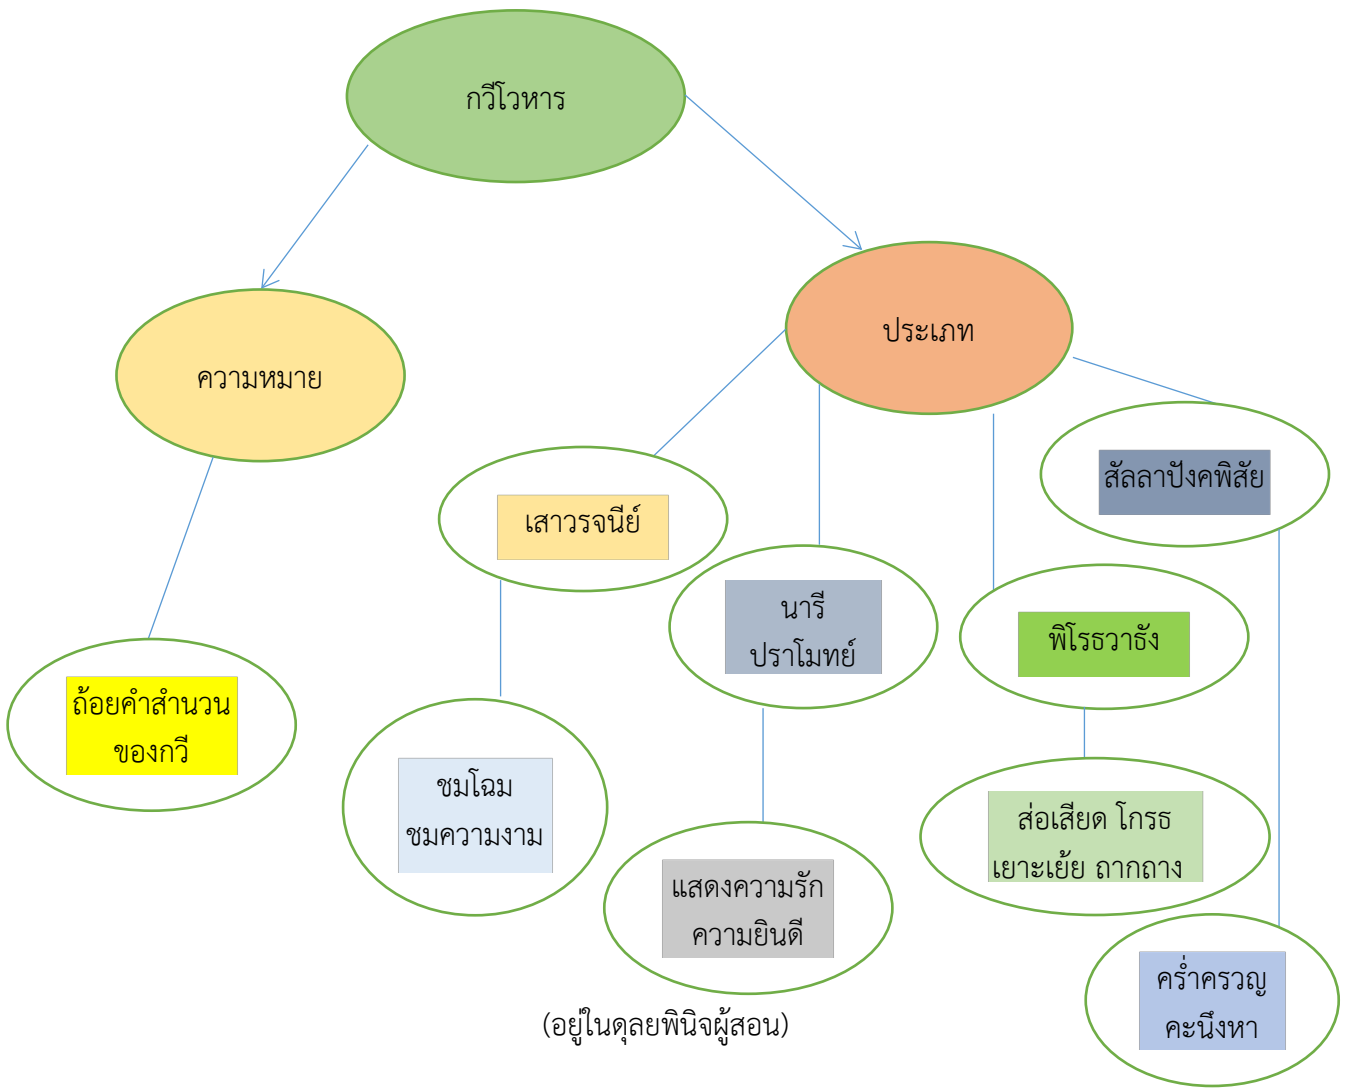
กวีโวหาร

ความหมาย

ถ้อยคำสำนวนของกวี

ประเภท

เสาวรจนีย์

ชมโฉม ชมความงาม

นารีปราโมทย์

แสดงความรัก ความยินดี

พิโรธวาทัง

ส่อเสียด โกรธ เยาะเย้ย ถากถาง

สัลลาปังคพิสัย

คร่ำครวญ คะนึงหา

(อยู่ในดุลยพินิจผู้สอน)